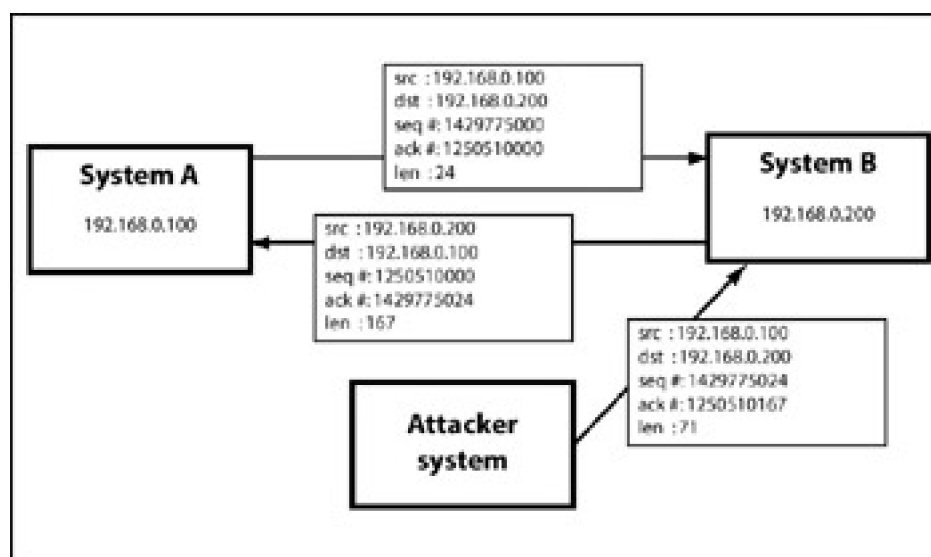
src : 192.168.0.100
dst : 192.168.0.200
seq #: 1429775000
ack #: 1250510000
len : 24

System A

192.168.0.100

System B

192.168.0.200

src : 192.168.0.200
dst : 192.168.0.100
seq #: 1250510000
ack #: 1429775024
len : 167

src : 192.168.0.100
dst : 192.168.0.200
seq #: 1429775024
ack #: 1250510167
len : 71

Attacker system